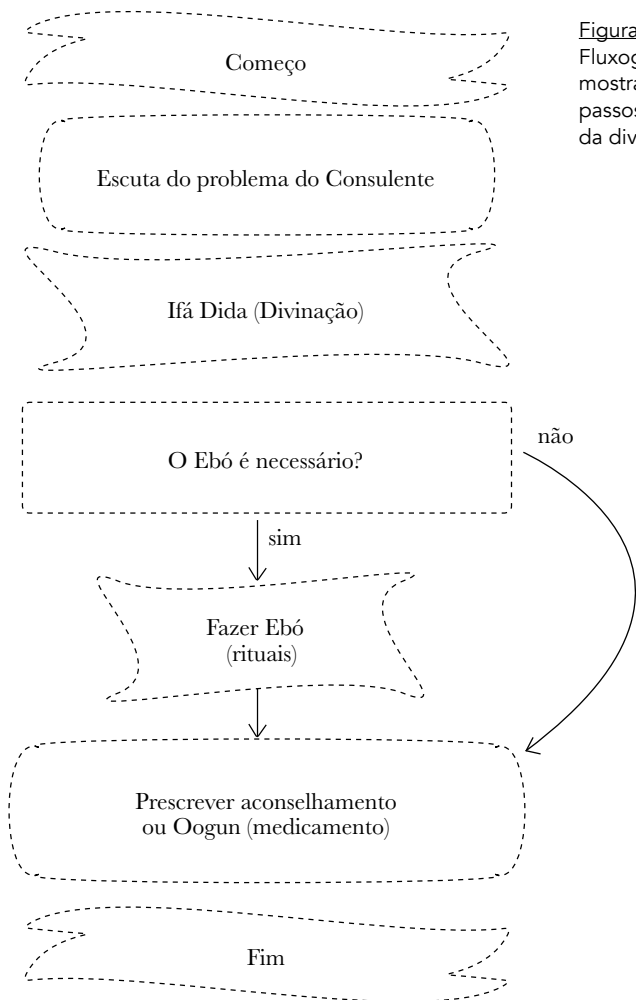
Figura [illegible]
Fluxog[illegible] mostra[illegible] passos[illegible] da div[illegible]

Começo

Escuta do problema do Consulente

Ifá Dida (Divinação)

O Ebó é necessário?

não

sim

Fazer Ebó (rituais)

Prescrever aconselhamento ou Oogun (medicamento)

Fim